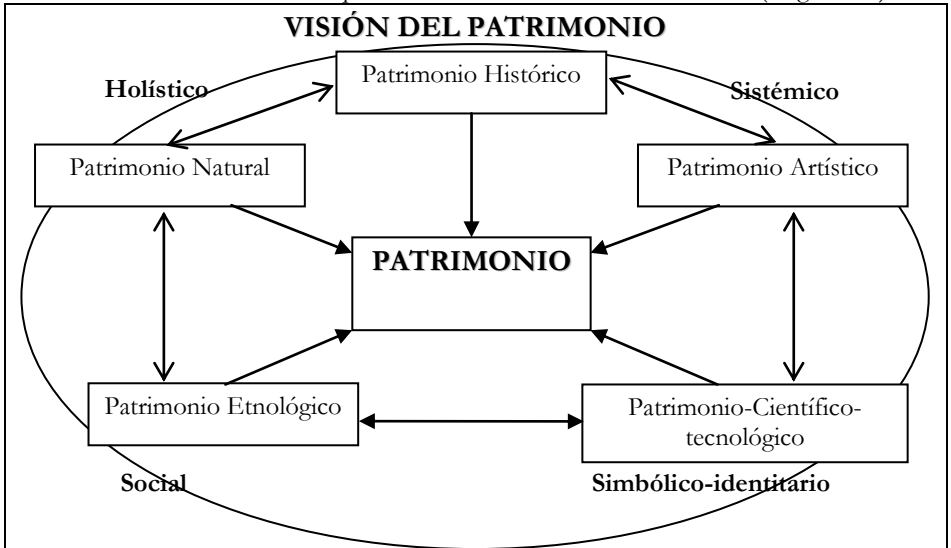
VISIÓN DEL PATRIMONIO

Holístico

Patrimonio Histórico

Sistémico

Patrimonio Natural

Patrimonio Artístico

PATRIMONIO

Patrimonio Etnológico

Patrimonio-Científico-tecnológico

Social

Simbólico-identitario